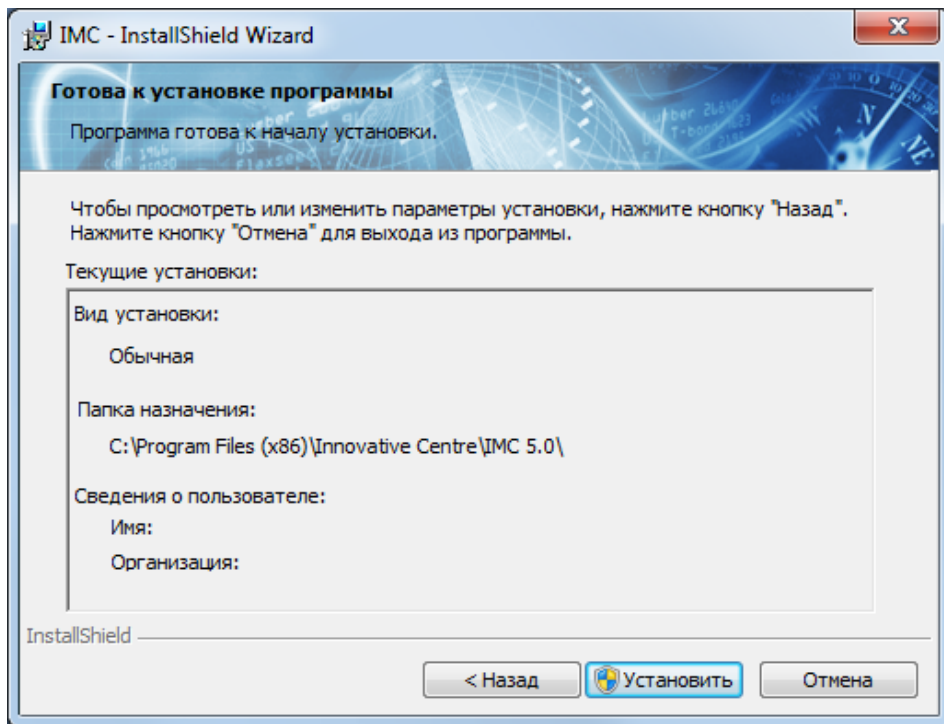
IMC - InstallShield Wizard

Готова к установке программы

Программа готова к началу установки.

Чтобы просмотреть или изменить параметры установки, нажмите кнопку "Назад". Нажмите кнопку "Отмена" для выхода из программы.

Текущие установки:

Вид установки:

Обычная

Папка назначения:

C:\Program Files (x86)\Innovative Centre\IMC 5.0\

Сведения о пользователе:

Имя:

Организация:

InstallShield

< Назад

Установить

Отмена